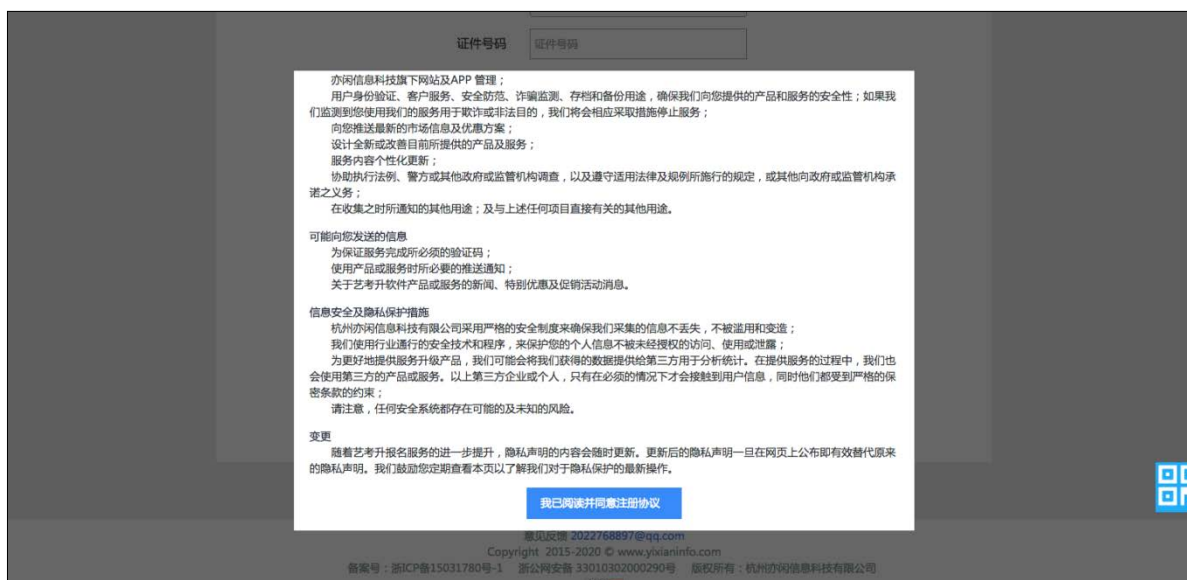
证件号码 证件号码

亦闲信息科技旗下网站及APP 管理；
用户身份验证、客户服务、安全防范、诈骗监测、存档和备份用途，确保我们向您提供的产品和服务的安全性；如果我们监测到您使用我们的服务用于欺诈或非法目的，我们将会相应采取措施停止服务；
向您推送最新的市场信息及优惠方案；
设计全新或改善目前所提供的产品及服务；
服务内容个性化更新；
协助执行法例、警方或其他政府或监管机构调查，以及遵守适用法律及规例所施行的规定，或其他向政府或监管机构承诺之义务；
在收集之时所通知的其他用途；及与上述任何项目直接有关的其他用途。

可能向您发送的信息
为保证服务完成所必须的验证码；
使用产品或服务时所必要的推送通知；
关于艺考升软件产品或服务的新闻、特别优惠及促销活动消息。

信息安全及隐私保护措施
杭州亦闲信息科技有限公司采用严格的安全制度来确保我们采集的信息不丢失，不被滥用和变造；
我们使用行业通行的安全技术和程序，来保护您的个人信息不被未经授权的访问、使用或泄露；
为更好地提供服务升级产品，我们可能会将我们获得的数据提供给第三方用于分析统计。在提供服务的过程中，我们也会使用第三方的产品或服务。以上第三方企业或个人，只有在必须的情况下才会接触到用户信息，同时他们都受到严格的保密条款的约束；
请注意，任何安全系统都存在可能的及未知的风险。

变更
随着艺考升报名服务的进一步提升，隐私声明的内容会随时更新。更新后的隐私声明一旦在网页上公布即有效替代原来的隐私声明。我们鼓励您定期查看本页以了解我们对于隐私保护的最新操作。

我已阅读并同意注册协议

意见反馈 2022768897@qq.com
Copyright 2015-2020 © www.yixianinfo.com
备案号：浙ICP备15031780号-1 浙公网安备 33010302000290号 版权所有：杭州亦闲信息科技有限公司